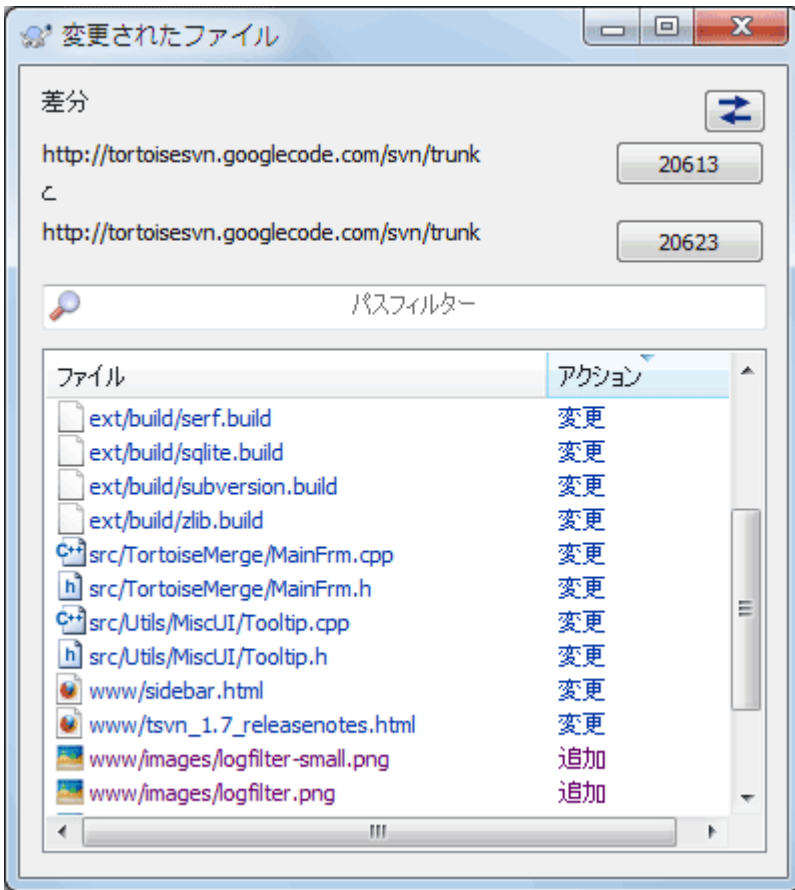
変更されたファイル

差分

http://tortoisesvn.googlecode.com/svn/trunk

20613

と

http://tortoisesvn.googlecode.com/svn/trunk

20623

パスフィルター

| ファイル | アクション |
|---|---|
| ext/build/serf.build | 変更 |
| ext/build/sqlite.build | 変更 |
| ext/build/subversion.build | 変更 |
| ext/build/zlib.build | 変更 |
| src/TortoiseMerge/MainFrm.cpp | 変更 |
| src/TortoiseMerge/MainFrm.h | 変更 |
| src/Utils/MiscUI/Tooltip.cpp | 変更 |
| src/Utils/MiscUI/Tooltip.h | 変更 |
| www/sidebar.html | 変更 |
| www/tsvn_1.7_releasenotes.html | 変更 |
| www/images/logfilter-small.png | 追加 |
| www/images/logfilter.png | 追加 |